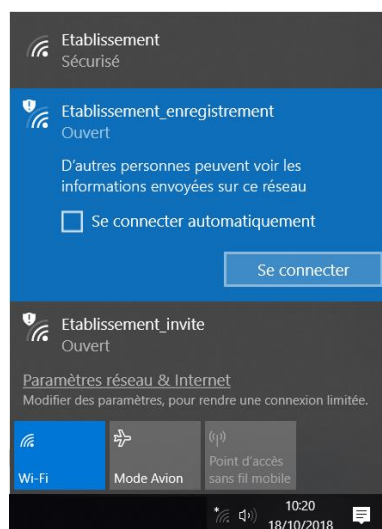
Etablissement
Sécurisé

Etablissement_enregistrement
Ouvert

D'autres personnes peuvent voir les informations envoyées sur ce réseau

Se connecter automatiquement

Se connecter

Etablissement_invite
Ouvert

Paramètres réseau & Internet
Modifier des paramètres, pour rendre une connexion limitée.

Wi-Fi

Mode Avion

Point d'accès sans fil mobile

10:20
18/10/2018